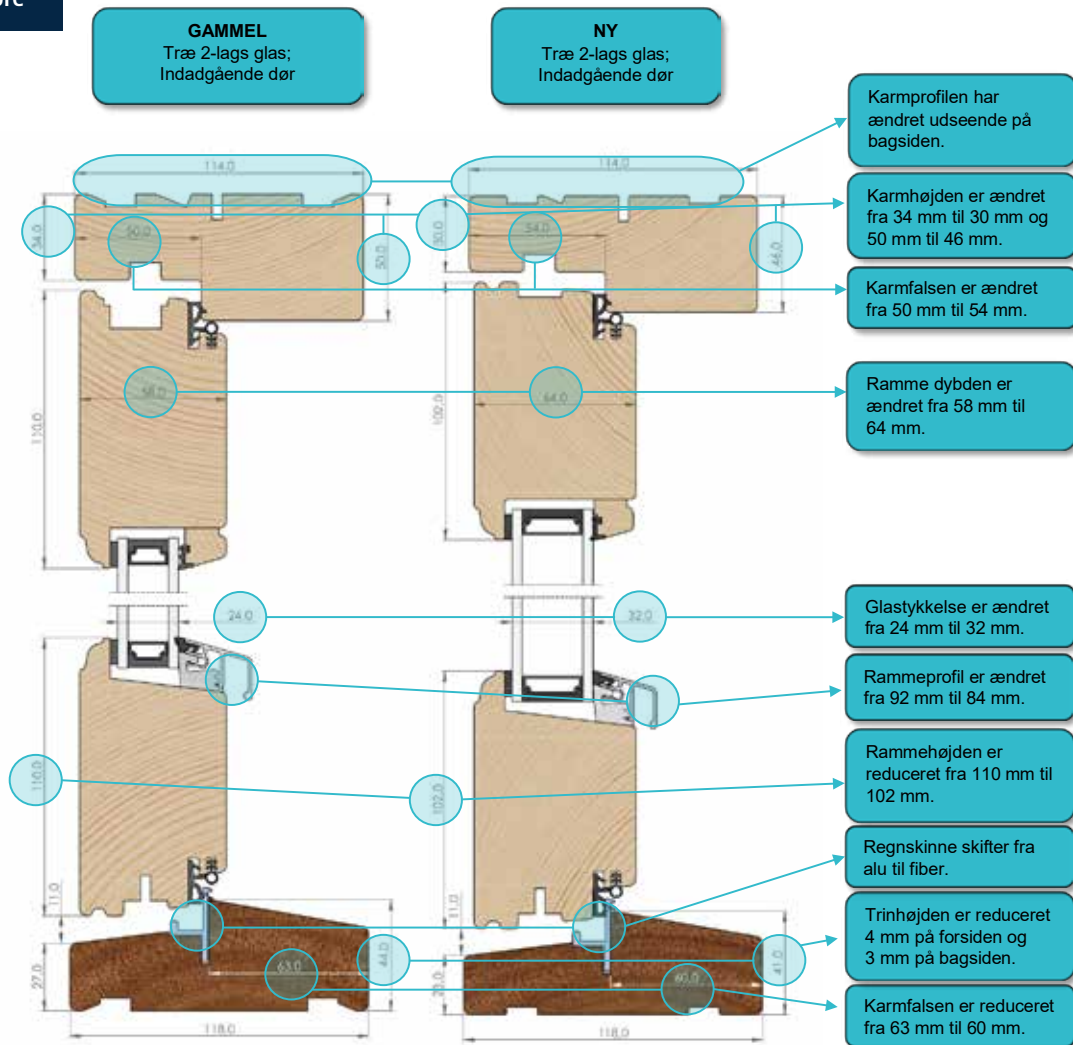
GAMMEL
Træ 2-lags glas;
Indadgående dør

NY
Træ 2-lags glas;
Indadgående dør

Karmprofilen har ændret udseende på bagsiden.

Karmhøjden er ændret fra 34 mm til 30 mm og 50 mm til 46 mm.

Karmfalsen er ændret fra 50 mm til 54 mm.

Ramme dybden er ændret fra 58 mm til 64 mm.

Glastykkelse er ændret fra 24 mm til 32 mm.

Rammeprofil er ændret fra 92 mm til 84 mm.

Rammehøjden er reduceret fra 110 mm til 102 mm.

Regnskinne skifter fra alu til fiber.

Trinhøjden er reduceret 4 mm på forsiden og 3 mm på bagsiden.

Karmfalsen er reduceret fra 63 mm til 60 mm.

114.0
34.0
50.0
50.0
58.0
110.0
24.0
110.0
11.0
27.0
63.0
44.0
118.0

114.0
30.0
54.0
46.0
100.0
64.0
32.0
102.0
11.0
23.0
60.0
41.0
118.0